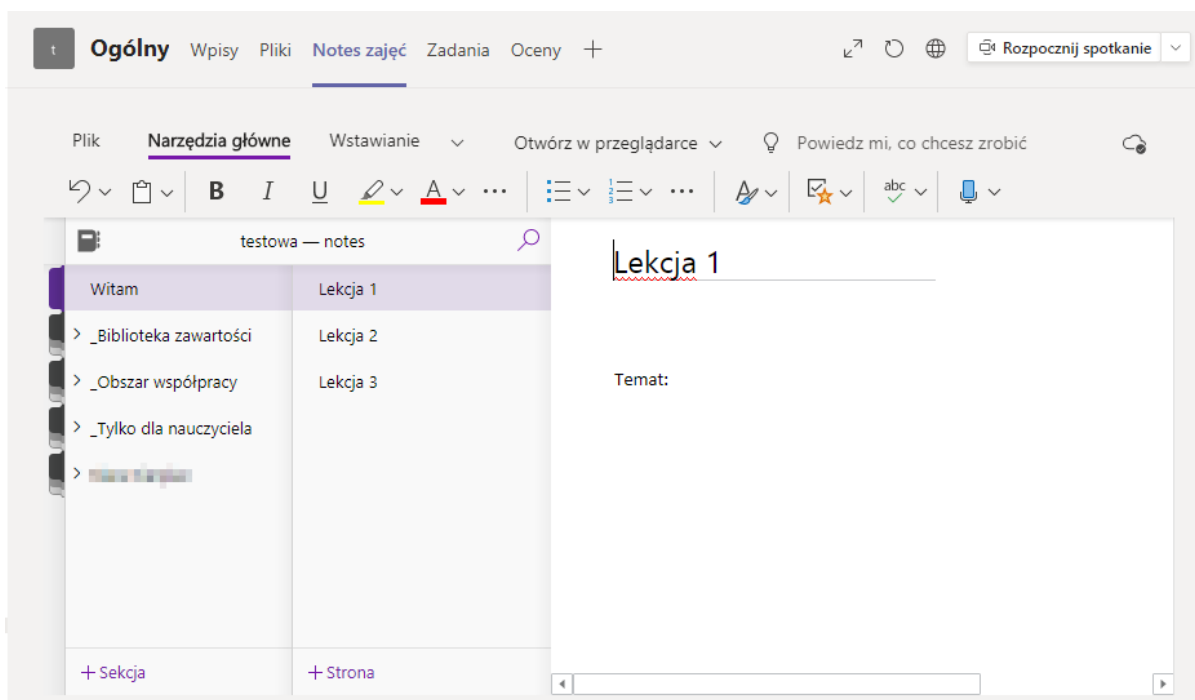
t Ogólny Wpisy Pliki Notes zajęć Zadania Oceny +

Rozpocznij spotkanie

Plik Narzędzia główne Wstawianie Otwórz w przeglądarce Powiedz mi, co chcesz zrobić

B I U A ··· ··· abc

testowa — notes

Witam
_Biblioteka zawartości
_Obszar współpracy
_Tylko dla nauczyciela
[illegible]

Lekcja 1
Lekcja 2
Lekcja 3

Lekcja 1

Temat:

+ Sekcja
+ Strona